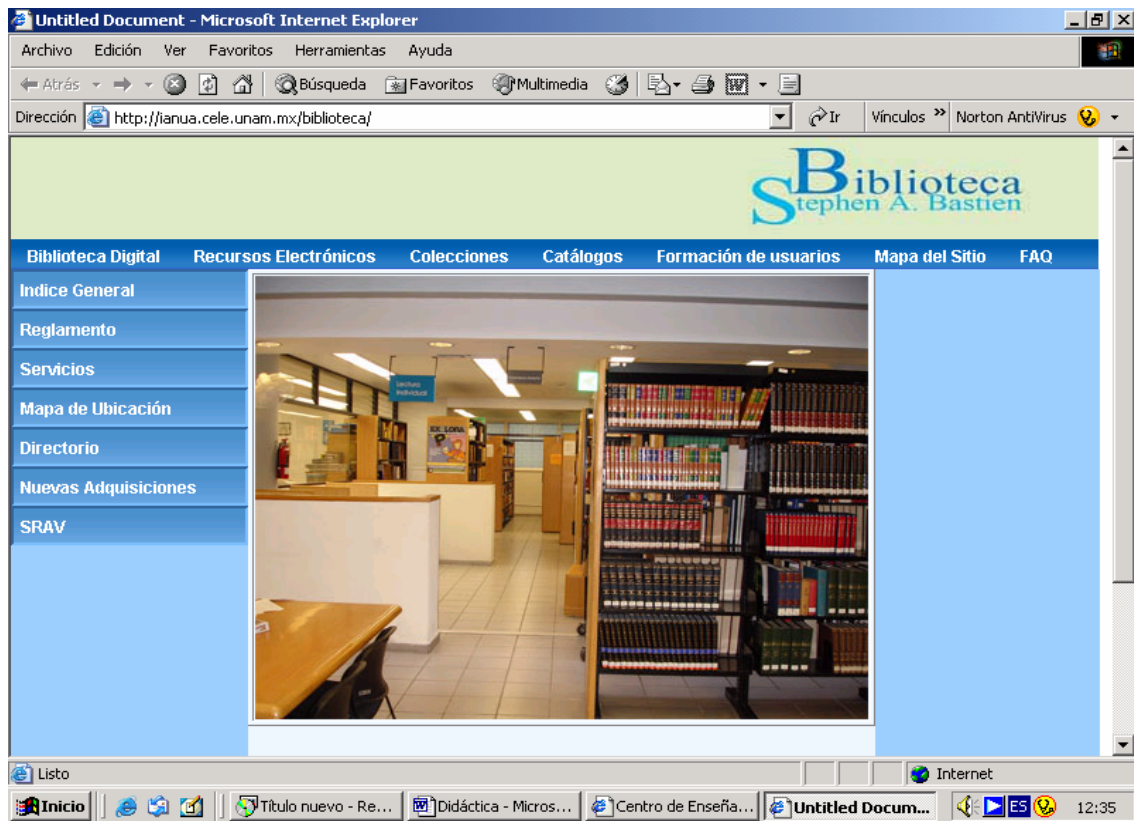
Untitled Document - Microsoft Internet Explorer

Archivo Edición Ver Favoritos Herramientas Ayuda

Atrás Búsqueda Favoritos Multimedia

Dirección http://ianua.cele.unam.mx/biblioteca/ Ir Vínculos » Norton AntiVirus

Biblioteca Stephen A. Bastien

Biblioteca Digital Recursos Electrónicos Colecciones Catálogos Formación de usuarios Mapa del Sitio FAQ

Indice General
Reglamento
Servicios
Mapa de Ubicación
Directorio
Nuevas Adquisiciones
SRAV

Lectura Individual

EX LIBRIS

Listo Internet

Inicio Título nuevo - Re... Didáctica - Micros... Centro de Enseña... Untitled Docum... ES 12:35